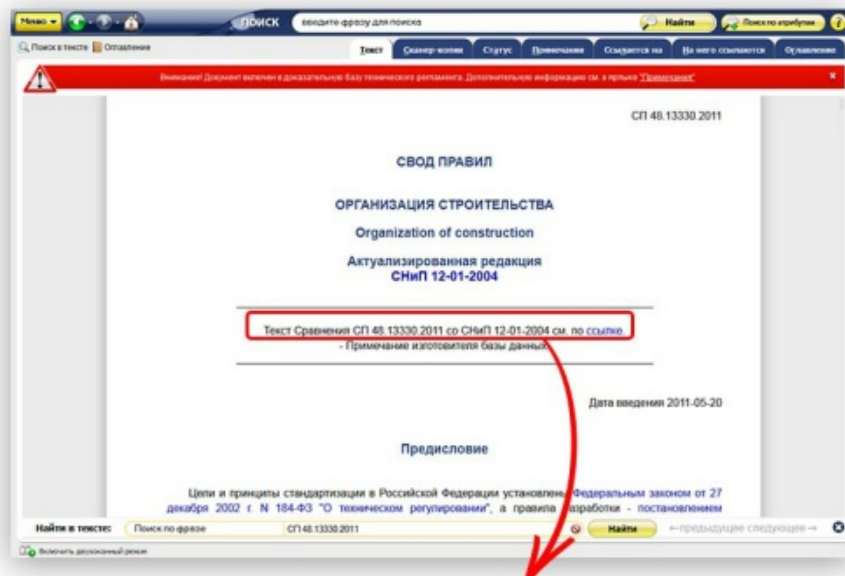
Меню ПОИСК введите фразу для поиска Найти Поиск по атрибутам

Поиск в тексте Оглавление

Текст Сканер-копия Статус Примечания Ссылается на На него ссылаются Оглавление

Внимание! Документ включен в доказательную базу технического регламента. Дополнительную информацию см. в ярлыке "Примечания"

СП 48.13330.2011

СВОД ПРАВИЛ

ОРГАНИЗАЦИЯ СТРОИТЕЛЬСТВА

Organization of construction

Актуализированная редакция
СНиП 12-01-2004

Текст Сравнения СП 48.13330.2011 со СНиП 12-01-2004 см. по ссылке.
- Примечание изготовителя базы данных.

Дата введения 2011-05-20

Предисловие

Цели и принципы стандартизации в Российской Федерации установлены Федеральным законом от 27 декабря 2002 г. N 184-ФЗ "О техническом регулировании", а правила разработки - постановлением

Найти в тексте: Поиск по фразе СП 48.13330.2011 Найти ←предыдущее следующее→

Включить двухоконный режим